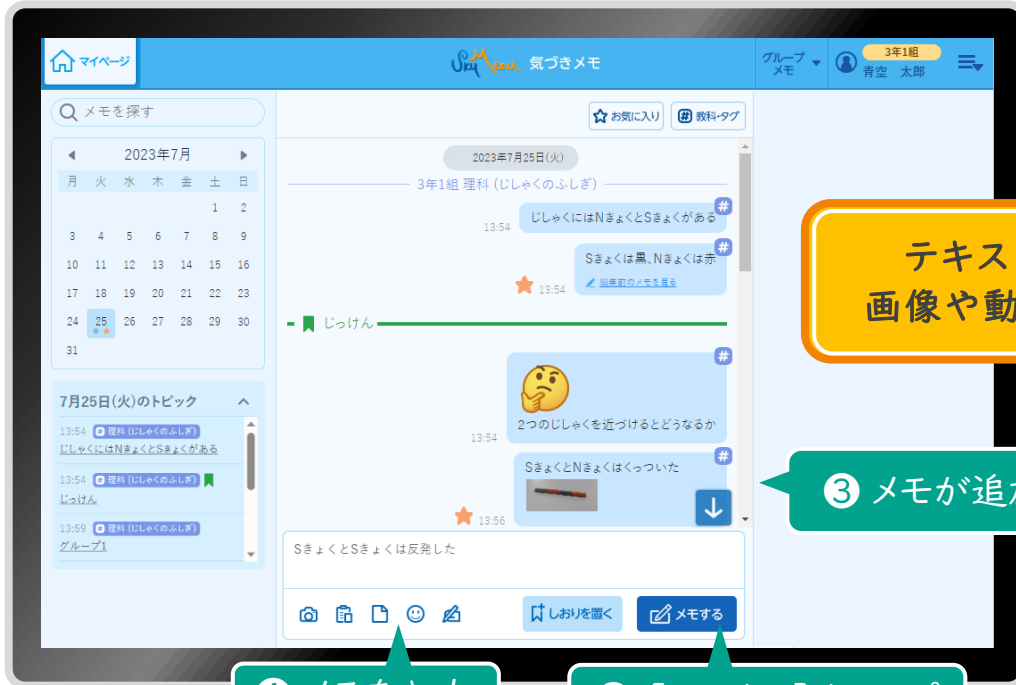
マイページ

気づきメモ

グループメモ

3年1組
青空　太郎

メモを探す

2023年7月

| 月 | 火 | 水 | 木 | 金 | 土 | 日 |
|---|---|---|---|---|---|---|
| | | | | | 1 | 2 |
| 3 | 4 | 5 | 6 | 7 | 8 | 9 |
| 10 | 11 | 12 | 13 | 14 | 15 | 16 |
| 17 | 18 | 19 | 20 | 21 | 22 | 23 |
| 24 | 25 | 26 | 27 | 28 | 29 | 30 |
| 31 | | | | | | |

7月25日(火)のトピック

13:54 理科（じしゃくのふしぎ）
じしゃくにはNきょくとSきょくがある

13:54 理科（じしゃくのふしぎ）
じっけん

13:59 理科（じしゃくのふしぎ）
グループ1

お気に入り

教科・タグ

2023年7月25日(火)

3年1組 理科（じしゃくのふしぎ）

13:54 じしゃくにはNきょくとSきょくがある

13:54 Sきょくは黒、Nきょくは赤
1日前のメモを見る

じっけん

13:54 2つのじしゃくを近づけるとどうなるか

13:56 SきょくとNきょくはくっついた

SきょくとSきょくは反発した

しおりを置く

メモする

テキス
画像や動

❸ メモが追